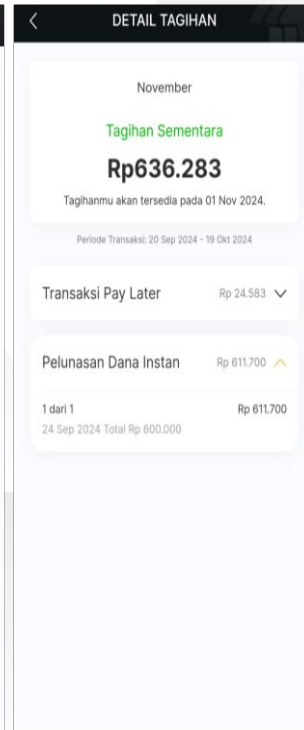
DETAIL TAGIHAN

November

Tagihan Sementara

Rp636.283

Tagihanmu akan tersedia pada 01 Nov 2024.

Periode Transaksi: 20 Sep 2024 - 19 Okt 2024

Transaksi Pay Later Rp 24.583

Pelunasan Dana Instan Rp 611.700

1 dari 1 Rp 611.700
24 Sep 2024 Total Rp 600.000